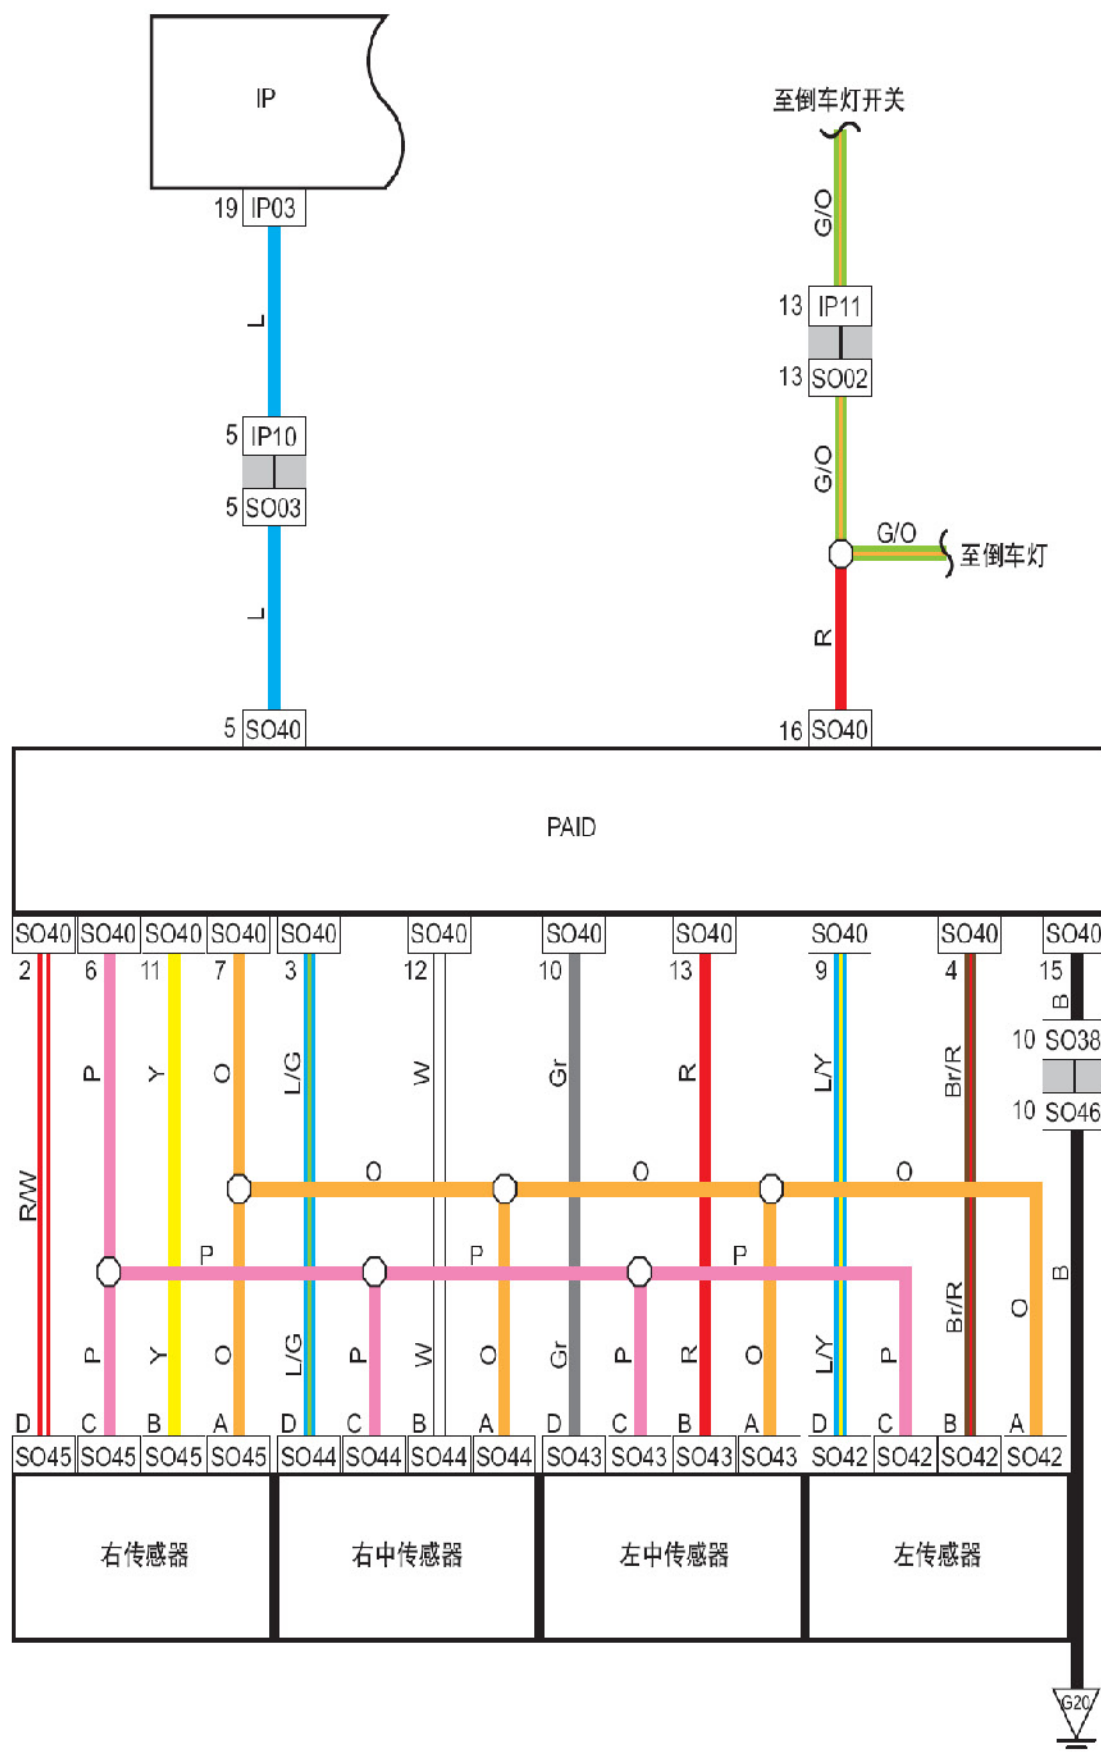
IP

19 IP03

L

5 IP10

5 SO03

L

5 SO40

至倒车灯开关

G/O

13 IP11

13 SO02

G/O

G/O

至倒车灯

R

16 SO40

PAID

SO40 2 R/W
SO40 6 P
SO40 11 Y
SO40 7 O
SO40 3 L/G
SO40 12 W
SO40 10 Gr
SO40 13 R
SO40 9 L/Y
SO40 4 Br/R
SO40 15 B

10 SO38
10 SO46

O O O
P P P

B

P Y O L/G P W O Gr P R O L/Y P Br/R O

D C B A D C B A D C B A D C B A
SO45 SO45 SO45 SO45 SO44 SO44 SO44 SO44 SO43 SO43 SO43 SO43 SO42 SO42 SO42 SO42

右传感器

右中传感器

左中传感器

左传感器

G20